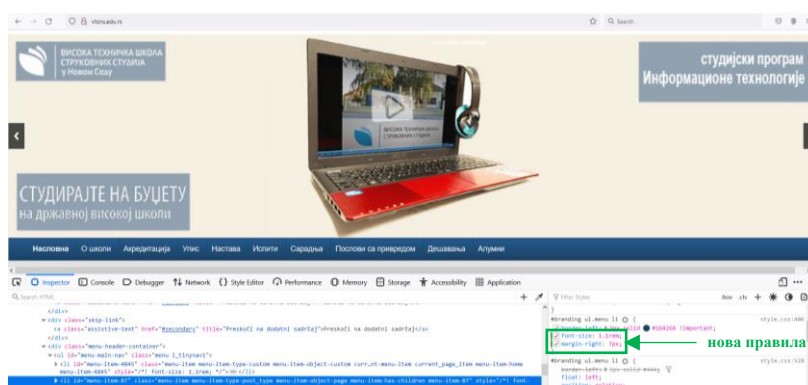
vtsns.edu.rs

Search

ВИСОКА ТЕХНИЧКА ШКОЛА СТРУКОВНИХ СТУДИЈА У НОВОМ САДУ

студијски програм Информационе технологије

ВИСОКА ТЕХНИЧКА ШКОЛА СТРУКОВНИХ СТУДИЈА

СТУДИРАЈТЕ НА БУЏЕТУ
на државној високој школи

Насловна О школи Акредитација Упис Настава Испити Сарадња Послови са привредом Дешавања Алумни

Inspector Console Debugger Network Style Editor Performance Memory Storage Accessibility Application

Search HTML

Filter Styles

:hov .cls

</div>
<div class="skip-link">
<a class="assistive-text" href="#secondary" title="Preskoči na dodatni sadržaj">Preskoči na dodatni sadržaj</a>
</div>
<div class="menu-header-container">
<ul id="menu-main-nav" class="menu 1_tinynav1">
<li id="menu-item-4045" class="menu-item menu-item-type-custom menu-item-object-custom current-menu-item current_page_item menu-item-home menu-item-4045" style="/*! font-size: 1.1rem; */">

#branding ul.menu li { style.css:400
border-left: 1px solid #5D4260 !important;
font-size: 1.1rem;
margin-right: 7px;
}

#branding ul.menu li { style.css:510
border-left: 0 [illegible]
float: left;

нова правила